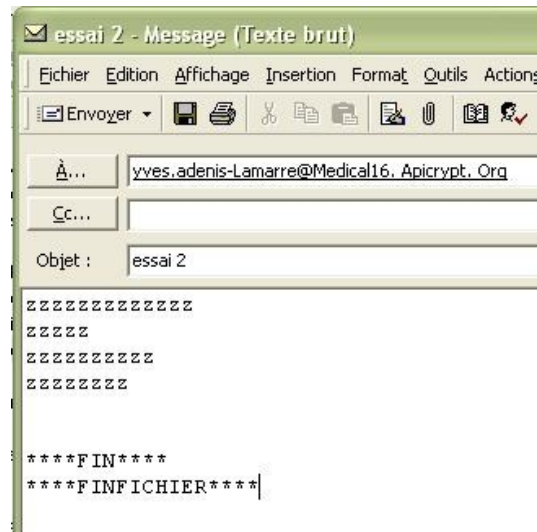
essai 2 - Message (Texte brut)

Fichier Edition Affichage Insertion Format Outils Actions

Envoyer

À...
yves.adenis-Lamarre@Medical16. Apicrypt. Org

Cc...

Objet : essai 2

zzzzzzzzzzzzz
zzzzz
zzzzzzzzzz
zzzzzzzz

****FIN****
****FINFICHIER****